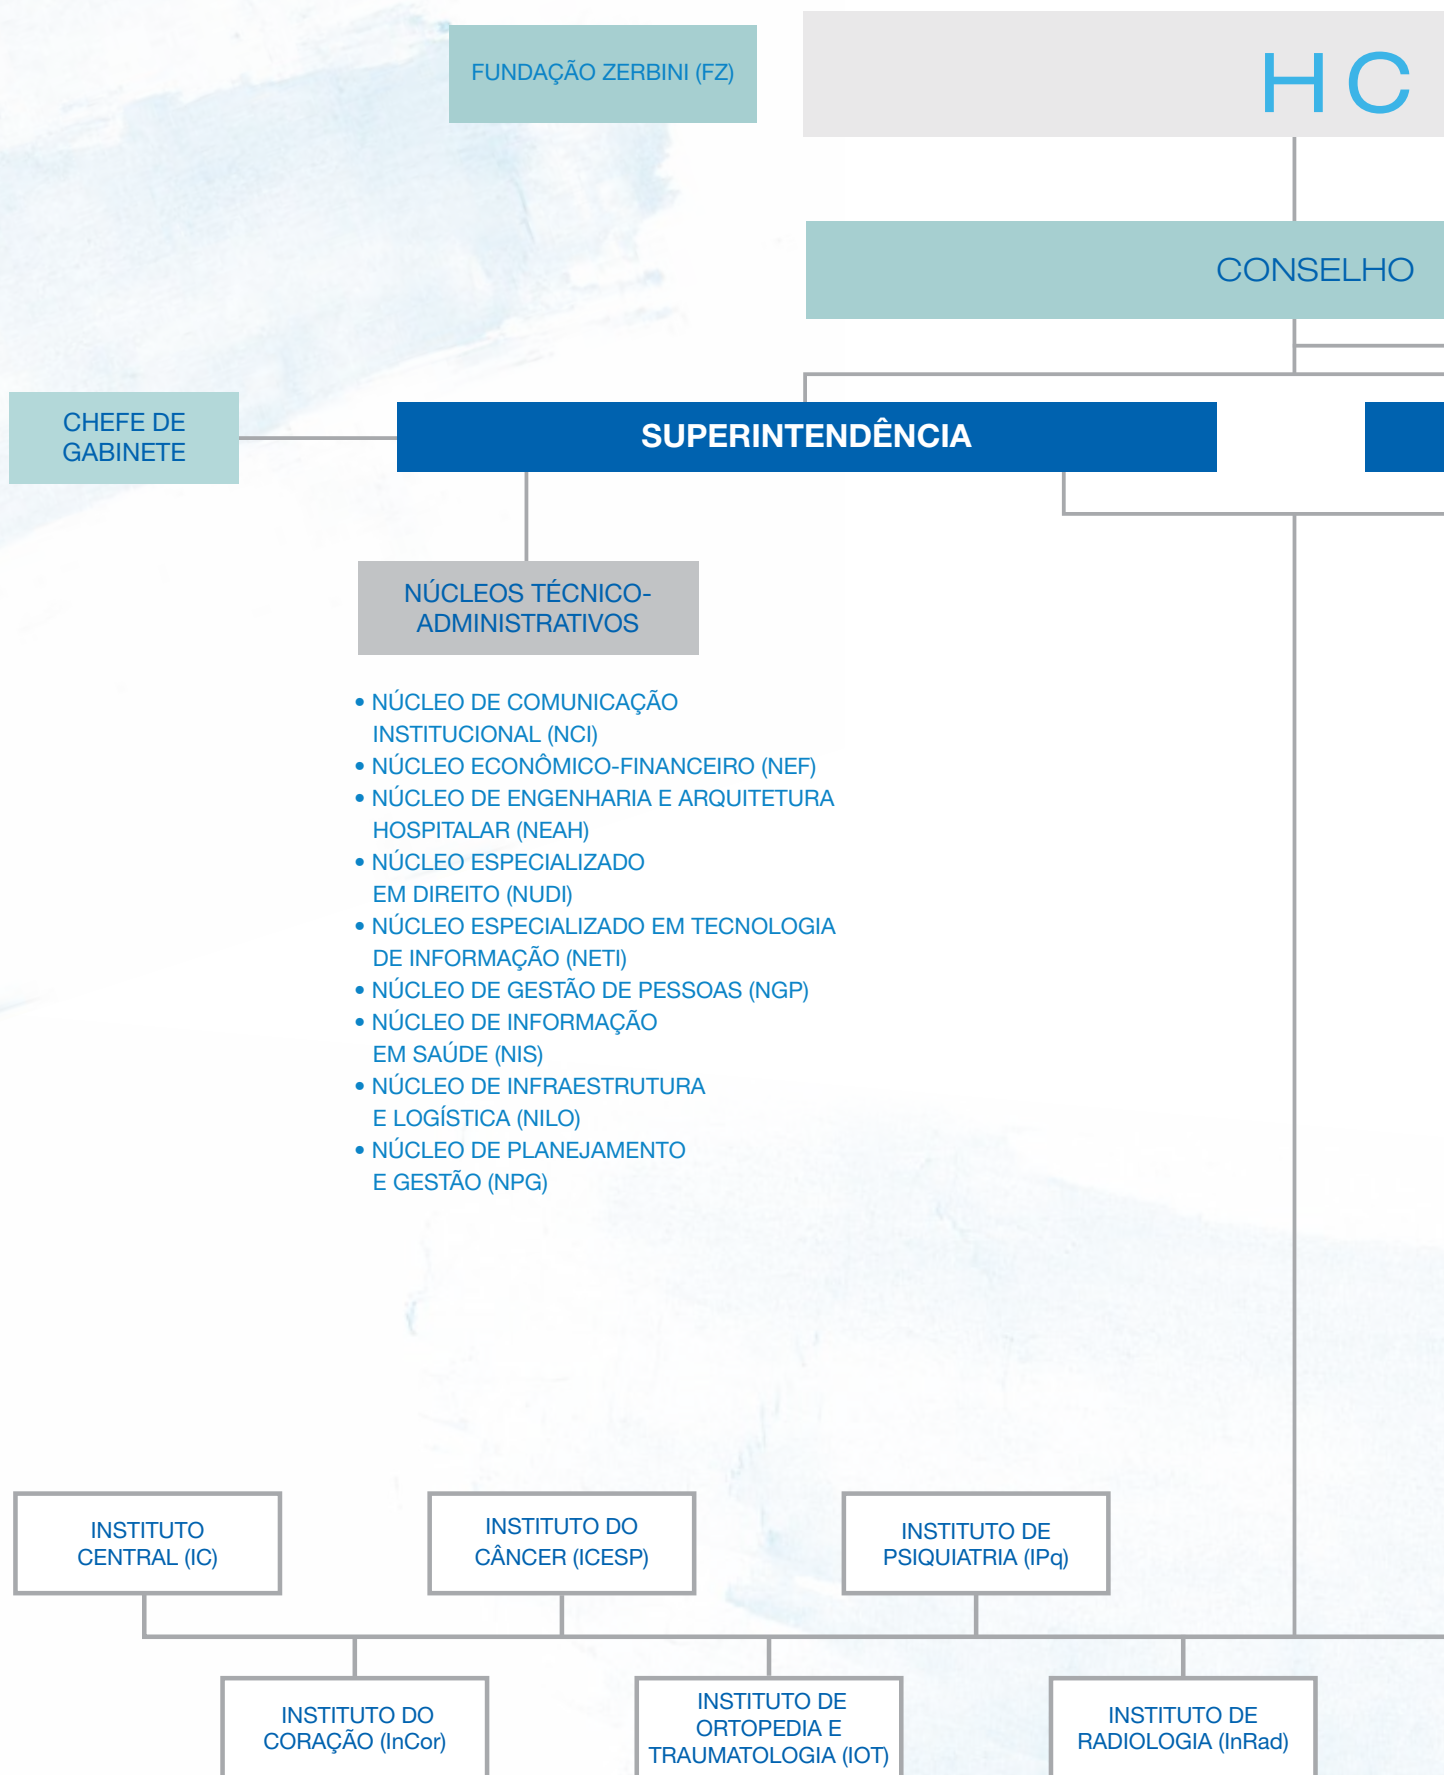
FUNDAÇÃO ZERBINI (FZ)

H C

CONSELHO

CHEFE DE GABINETE

SUPERINTENDÊNCIA

NÚCLEOS TÉCNICO-ADMINISTRATIVOS

• NÚCLEO DE COMUNICAÇÃO INSTITUCIONAL (NCI)
• NÚCLEO ECONÔMICO-FINANCEIRO (NEF)
• NÚCLEO DE ENGENHARIA E ARQUITETURA HOSPITALAR (NEAH)
• NÚCLEO ESPECIALIZADO EM DIREITO (NUDI)
• NÚCLEO ESPECIALIZADO EM TECNOLOGIA DE INFORMAÇÃO (NETI)
• NÚCLEO DE GESTÃO DE PESSOAS (NGP)
• NÚCLEO DE INFORMAÇÃO EM SAÚDE (NIS)
• NÚCLEO DE INFRAESTRUTURA E LOGÍSTICA (NILO)
• NÚCLEO DE PLANEJAMENTO E GESTÃO (NPG)

INSTITUTO CENTRAL (IC)

INSTITUTO DO CÂNCER (ICESP)

INSTITUTO DE PSIQUIATRIA (IPq)

INSTITUTO DO CORAÇÃO (InCor)

INSTITUTO DE ORTOPEDIA E TRAUMATOLOGIA (IOT)

INSTITUTO DE RADIOLOGIA (InRad)